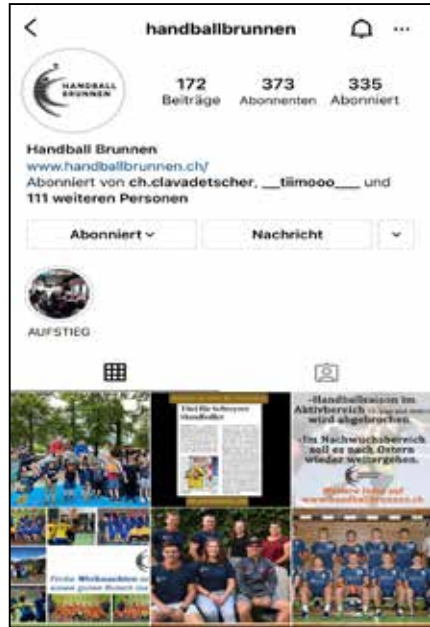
<
handballbrunnen

HANDBALL BRUNNEN

172
Beiträge

373
Abonnenten

335
Abonniert

Handball Brunnen
www.handballbrunnen.ch/
Abonniert von ch.clavadetscher, __tiimooo___ und 111 weiteren Personen

Abonniert

Nachricht

AUFSTIEG

Fünf für Schwyzer Handball

-Handballsaison im Aktivbereich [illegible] wird abgebrochen
-Im Nachwuchsbereich soll es nach Ostern wieder weitergehen.
Weitere Infos auf www.handballbrunnen.ch

Frohe Weihnachten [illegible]